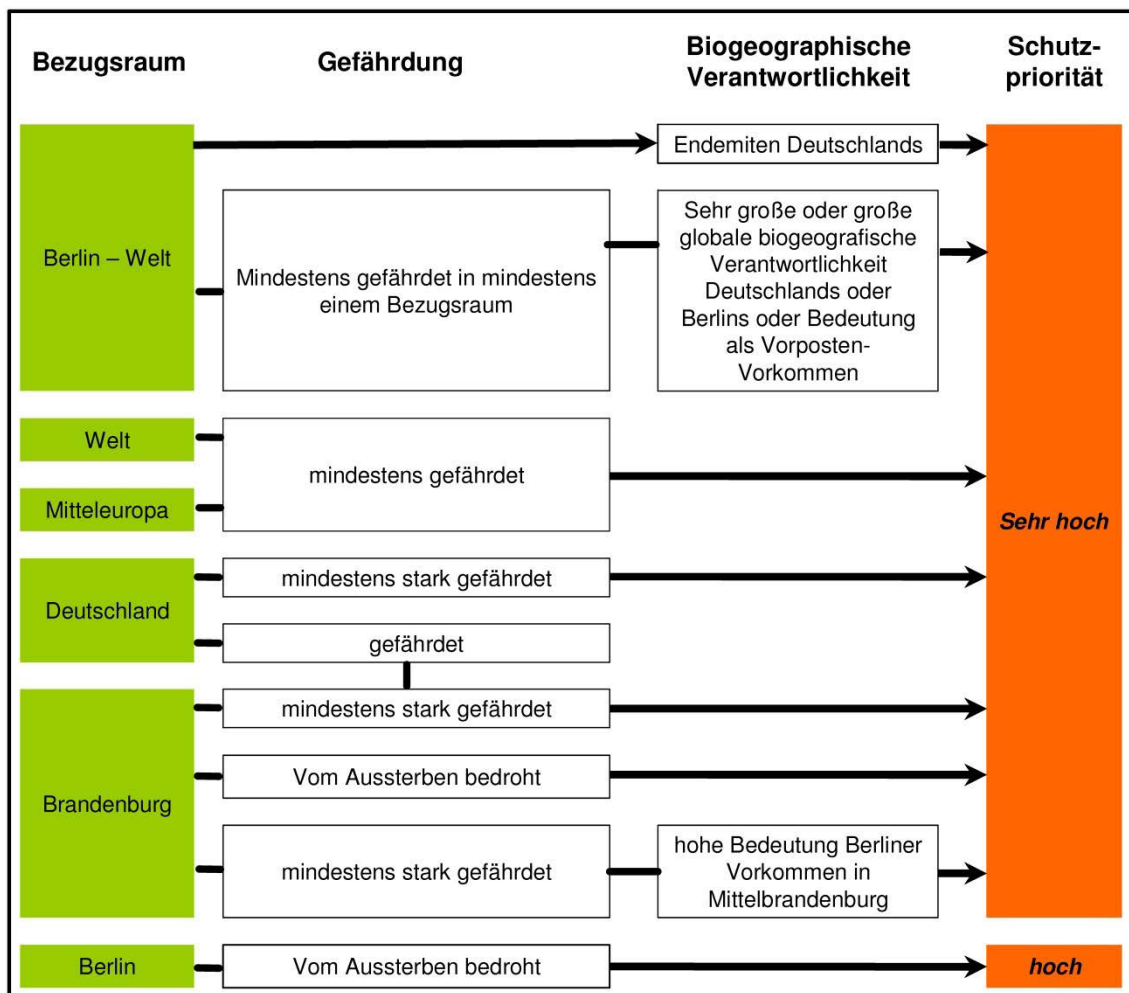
Bezugsraum

Gefährdung

Biogeographische Verantwortlichkeit

Schutzpriorität

Berlin – Welt

Endemiten Deutschlands

Mindestens gefährdet in mindestens einem Bezugsraum

Sehr große oder große globale biogeografische Verantwortlichkeit Deutschlands oder Berlins oder Bedeutung als Vorposten-Vorkommen

Welt

Mitteleuropa

mindestens gefährdet

Deutschland

mindestens stark gefährdet

gefährdet

Brandenburg

mindestens stark gefährdet

Vom Aussterben bedroht

mindestens stark gefährdet

hohe Bedeutung Berliner Vorkommen in Mittelbrandenburg

Sehr hoch

Berlin

Vom Aussterben bedroht

hoch